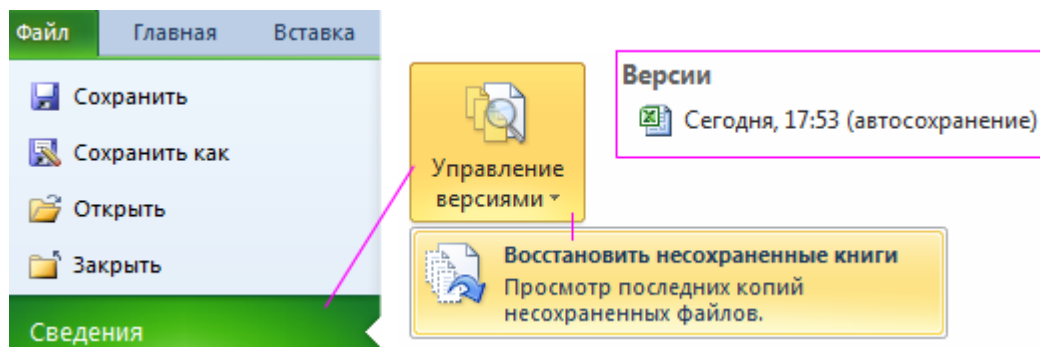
Файл Главная Вставка

Сохранить

Сохранить как

Открыть

Закрыть

Сведения

Управление версиями

Версии

Сегодня, 17:53 (автосохранение)

Восстановить несохраненные книги

Просмотр последних копий несохраненных файлов.